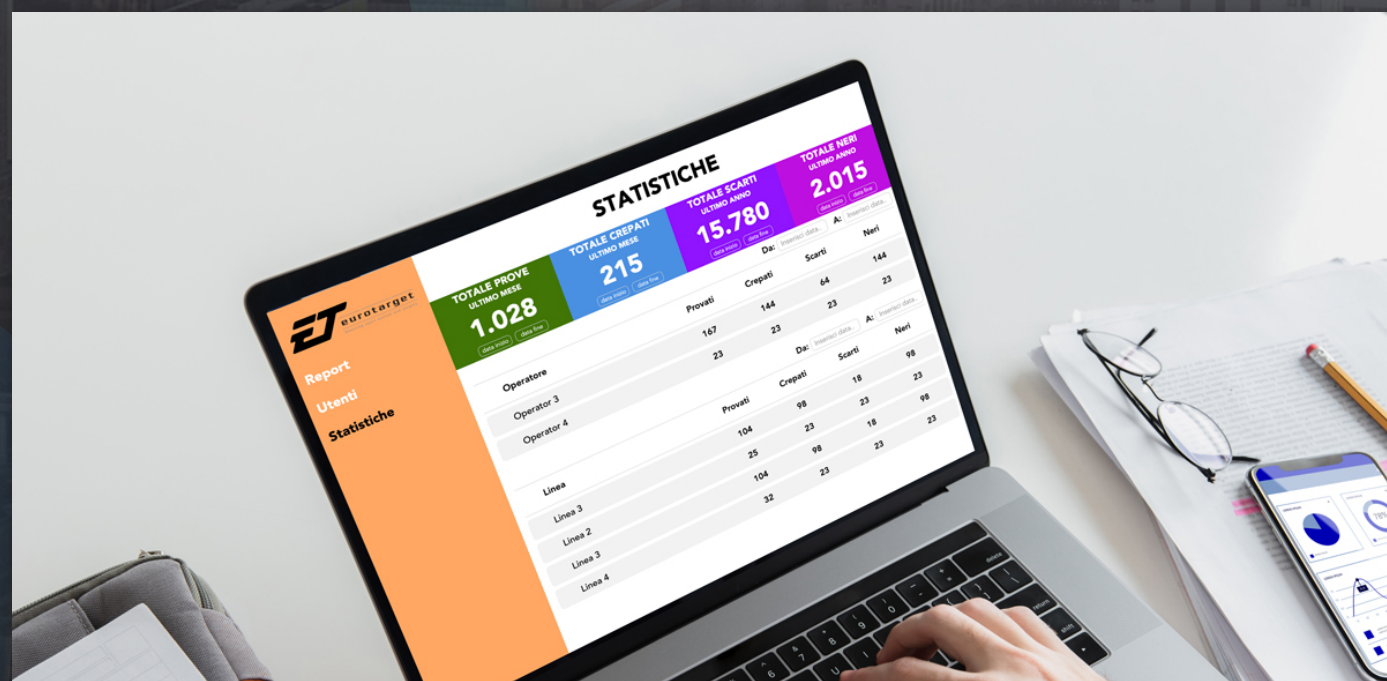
ET eurotarget

Report
Utenti
Statistiche

STATISTICHE

TOTALE PROVE
ULTIMO MESE
1.028
data inizio data fine

TOTALE CREPATI
ULTIMO MESE
215
data inizio data fine

TOTALE SCARTI
ULTIMO ANNO
15.780
data inizio data fine

TOTALE NERI
ULTIMO ANNO
2.015
data inizio data fine

Da: Inserisci data... A: Inserisci data...

| Operatore | Provati | Crepati | Scarti | Neri |
|---|---|---|---|---|
| Operator 3 | 167 | 144 | 64 | 144 |
| Operator 4 | 23 | 23 | 23 | 23 |

Da: Inserisci data... A: Inserisci data...

| Linea | Provati | Crepati | Scarti | Neri |
|---|---|---|---|---|
| Linea 3 | 104 | 98 | 18 | 98 |
| Linea 2 | 25 | 23 | 23 | 23 |
| Linea 3 | 104 | 98 | 18 | 98 |
| Linea 4 | 32 | 23 | 23 | 23 |